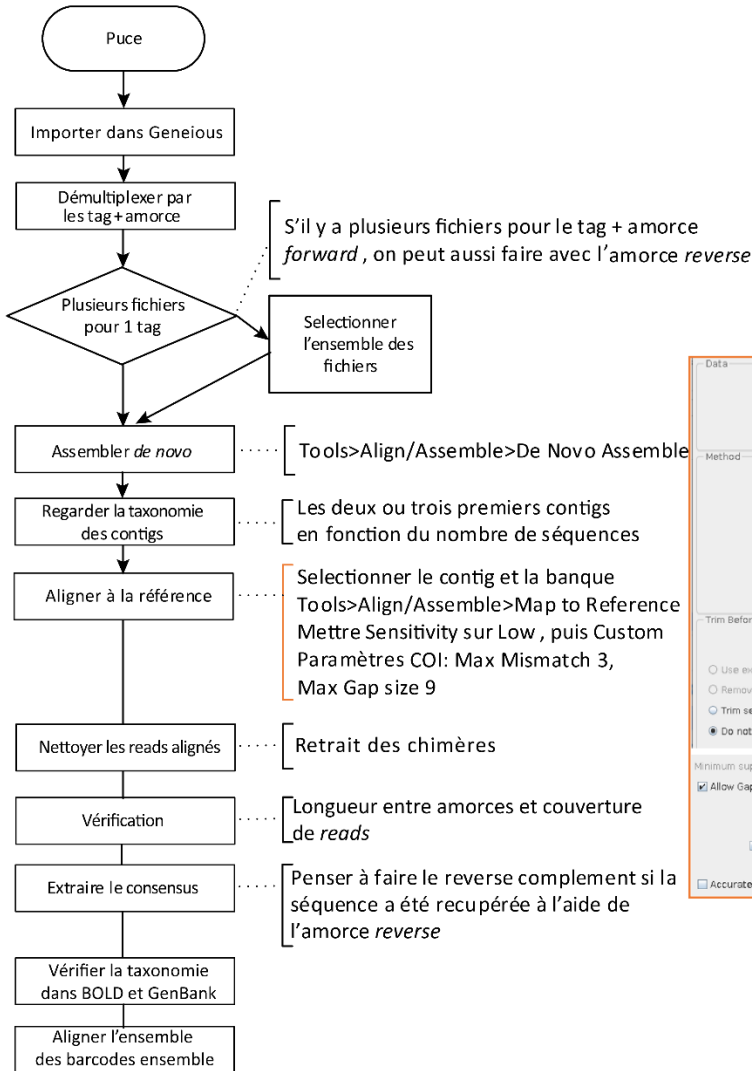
Puce

Importer dans Geneious

Démultiplexer par les tag + amorce

S'il y a plusieurs fichiers pour le tag + amorce *forward*, on peut aussi faire avec l'amorce *reverse*

Plusieurs fichiers pour 1 tag

Selectionner l'ensemble des fichiers

Assembler *de novo*

Tools>Align/Assemble>De Novo Assemble

Regarder la taxonomie des contigs

Les deux ou trois premiers contigs en fonction du nombre de séquences

Aligner à la référence

Selectionner le contig et la banque Tools>Align/Assemble>Map to Reference Mettre Sensitivity sur Low, puis Custom Paramètres COI: Max Mismatch 3, Max Gap size 9

Nettoyer les reads alignés

Retrait des chimères

Vérification

Longueur entre amorces et couverture de *reads*

Extraire le consensus

Penser à faire le reverse complement si la séquence a été recupérée à l'aide de l'amorce *reverse*

Vérifier la taxonomie dans BOLD et GenBank

Aligner l'ensemble des barcodes ensemble

Data

Method

Trim Befor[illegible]

Use e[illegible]

Remov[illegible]

Trim se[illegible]

Do not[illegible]

Minimum sup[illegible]

Allow Gap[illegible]

Accurate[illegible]